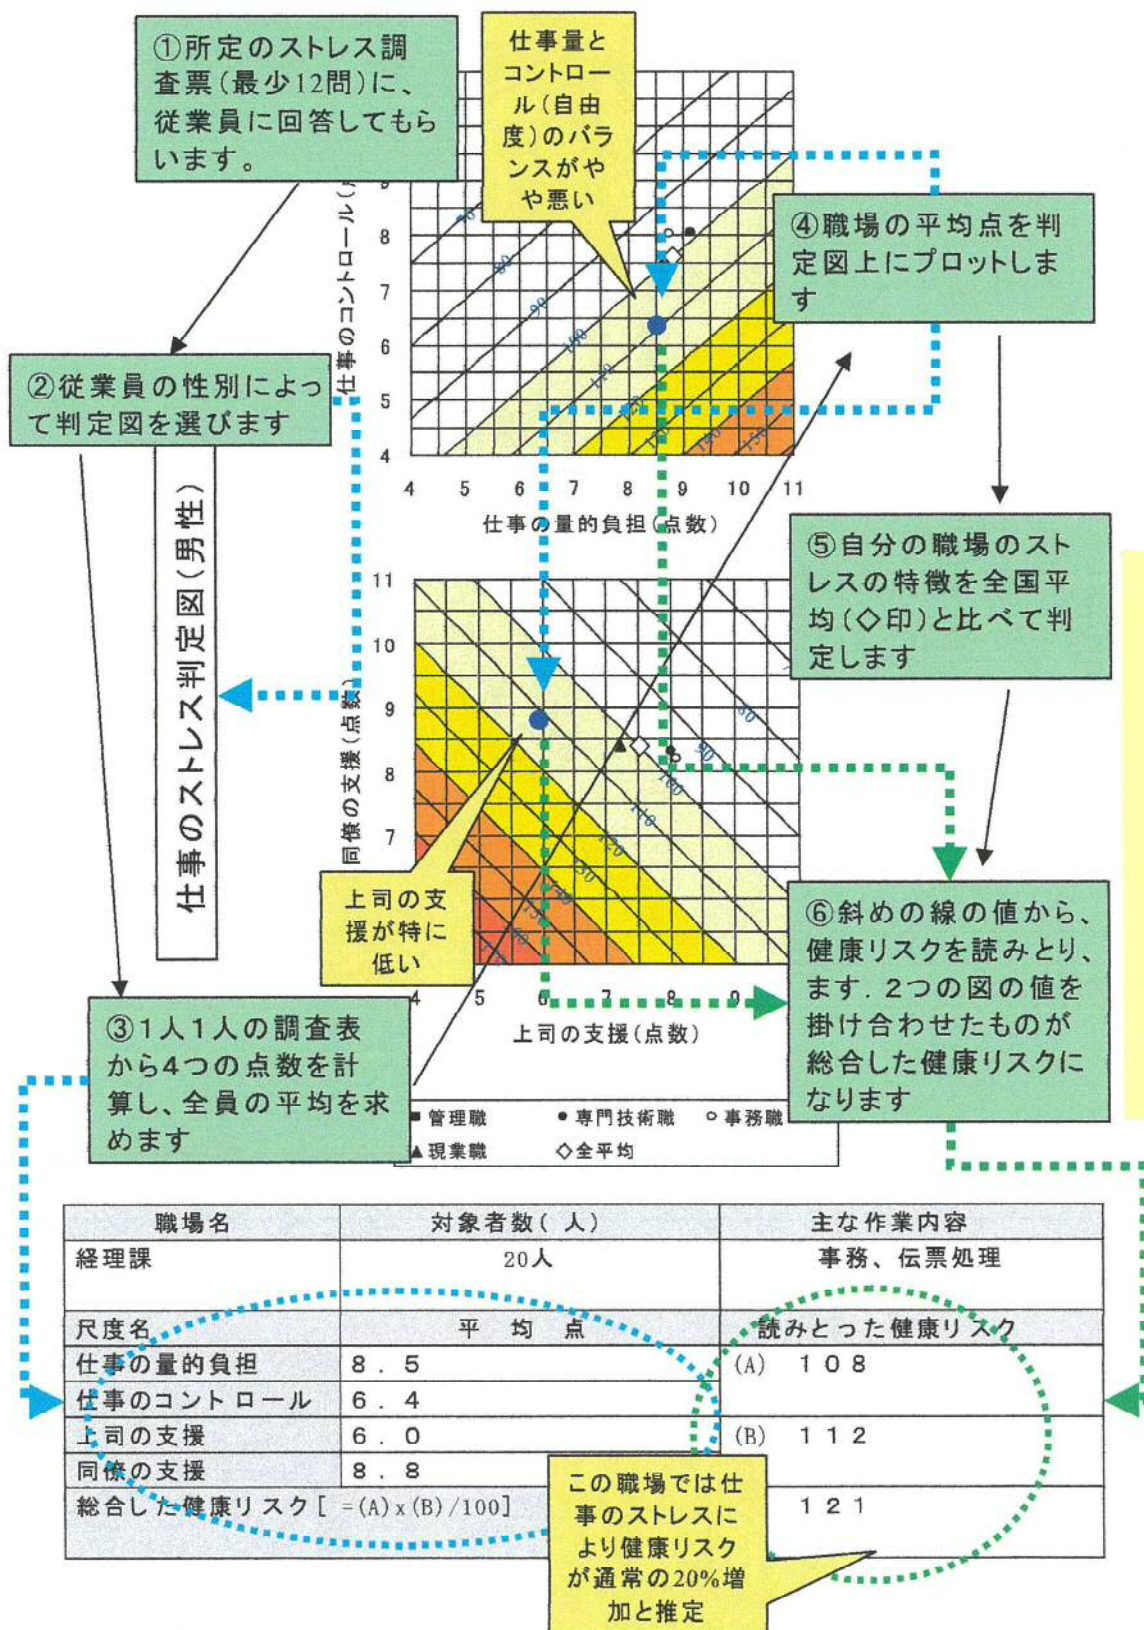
①所定のストレス調査票(最少12問)に、従業員に回答してもらいます。

仕事量とコントロール(自由度)のバランスがやや悪い

④職場の平均点を判定図上にプロットします

②従業員の性別によって判定図を選びます

仕事のストレス判定図(男性)

仕事のコントロール(

9
8
7
6
5
4

4 5 6 7 8 9 10 11

仕事の量的負担(点数)

⑤自分の職場のストレスの特徴を全国平均(◇印)と比べて判定します

11
10
9
8
7

同僚の支援(点数)

上司の支援が特に低い

4 5 6 7 8 9

上司の支援(点数)

⑥斜めの線の値から、健康リスクを読みとり、ます．2つの図の値を掛け合わせたものが総合した健康リスクになります

③1人1人の調査表から4つの点数を計算し、全員の平均を求めます

■管理職 ●専門技術職 ○事務職
▲現業職 ◇全平均

| 職場名 | 対象者数( 人) | 主な作業内容 |
|---|---|---|
| 経理課 | 20人 | 事務、伝票処理 |
| 尺度名 | 平　均　点 | 読みとった健康リスク |
| 仕事の量的負担 | 8．5 | (A)　108 |
| 仕事のコントロール | 6．4 | |
| 上司の支援 | 6．0 | (B)　112 |
| 同僚の支援 | 8．8 | |
| 総合した健康リスク［ =(A) x (B) /100] | | 121 |

この職場では仕事のストレスにより健康リスクが通常の20%増加と推定